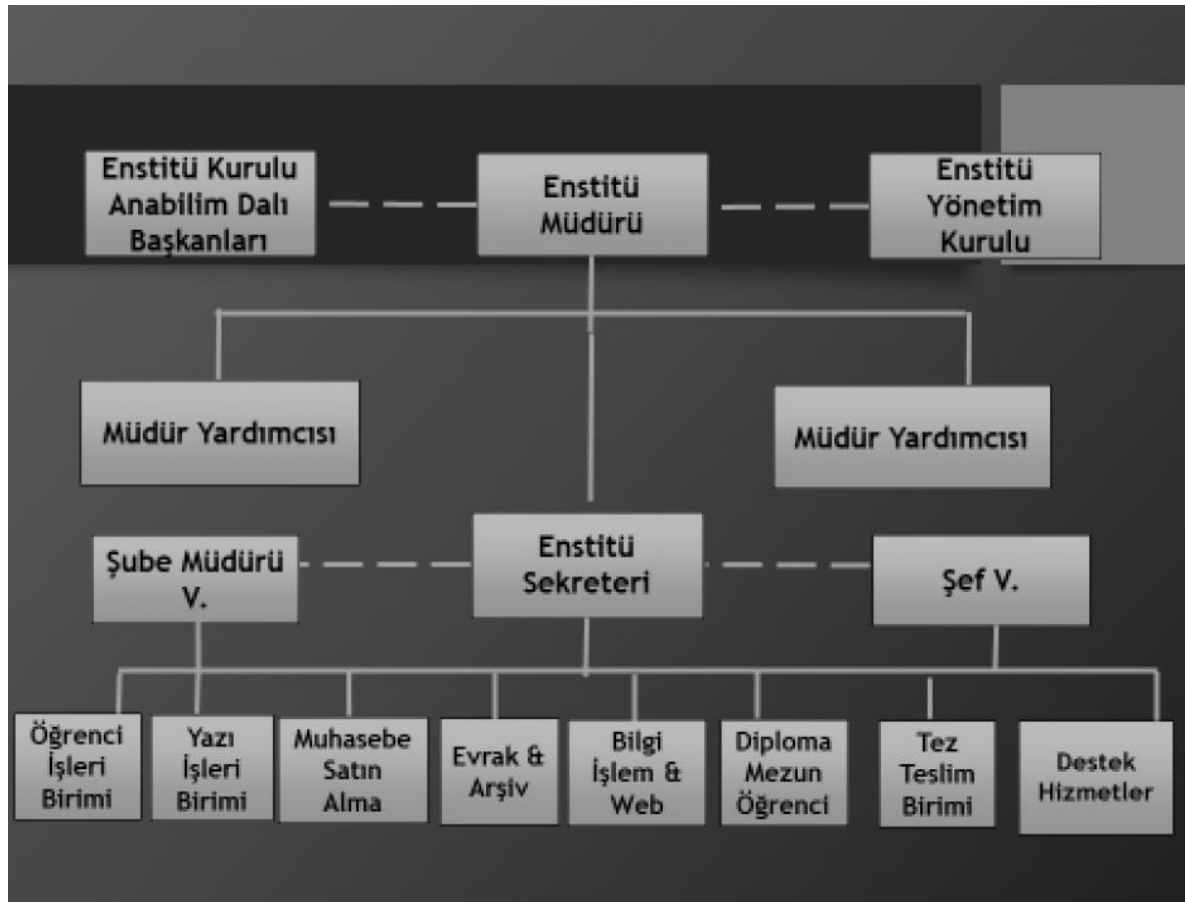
Enstitü Kurulu Anabilim Dalı Başkanları

Enstitü Müdürü

Enstitü Yönetim Kurulu

Müdür Yardımcısı

Müdür Yardımcısı

Şube Müdürü V.

Enstitü Sekreteri

Şef V.

Öğrenci İşleri Birimi

Yazı İşleri Birimi

Muhasebe Satın Alma

Evrak & Arşiv

Bilgi İşlem & Web

Diploma Mezun Öğrenci

Tez Teslim Birimi

Destek Hizmetler